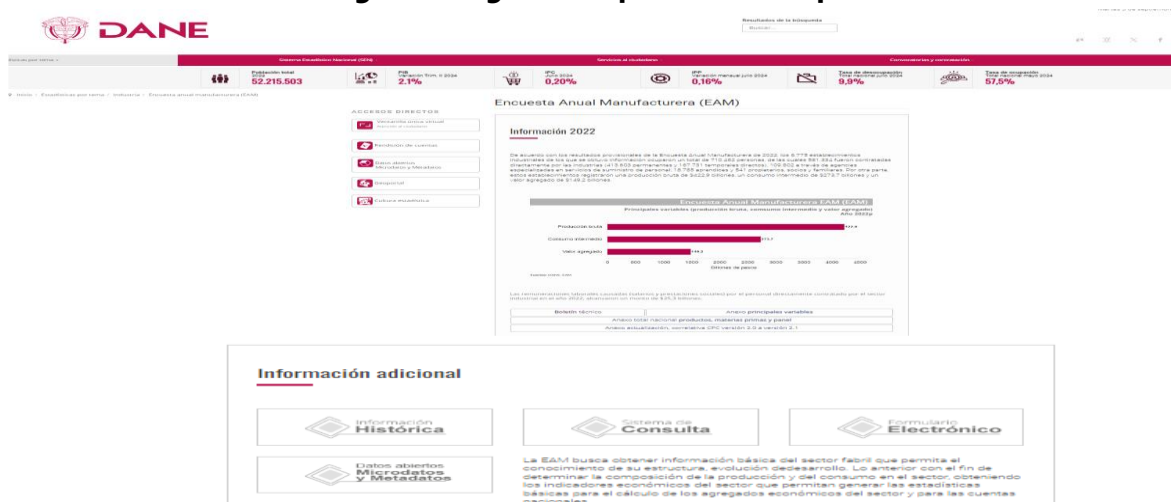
DANE

Resultados de la búsqueda
Buscar...

Buscar por tema
Sistema Estadístico Nacional (SEN)
Servicios al ciudadano
Convocatorias y contratación

Población total 2024
52.215.503

PIB Variación Trim. II 2024
2.1%

IPC Junio 2024
0,20%

IPP Variación mensual junio 2024
0,16%

Tasa de desocupación Total nacional junio 2024
9,9%

Tasa de ocupación Total nacional mayo 2024
57,5%

Inicio / Estadísticas por tema / Industria / Encuesta anual manufacturera (EAM)

Encuesta Anual Manufacturera (EAM)

ACCESOS DIRECTOS
Ventanilla única virtual
Rendición de cuentas
Datos abiertos Microdatos y Metadatos
Geoportal
Cultura estadística

Información 2022

De acuerdo con los resultados provisionales de la Encuesta anual manufacturera de 2022, los 8.779 establecimientos industriales de los que se obtuvo información ocuparon un total de 715.482 personas, de las cuales 581.352 fueron contratadas directamente por las industrias (413.603 permanentes y 167.751 temporales directos), 109.802 a través de agencias especializadas en servicios de suministro de personal, 18.788 aprendices y 541 propietarios, socios y familiares. Por otra parte, estos establecimientos registraron una producción bruta de $422,9 billones, un consumo intermedio de $273,7 billones y un valor agregado de $149,2 billones.

Encuesta Anual Manufacturera EAM (EAM)
Principales variables (producción bruta, consumo intermedio y valor agregado)
Año 2022p

Producción bruta
Consumo intermedio
Valor agregado
422,9
273,7
149,2
0 500 1000 1500 2000 2500 3000 3500 4000 4500
Billones de pesos

Las remuneraciones laborales causadas (salarios y prestaciones sociales) por el personal directamente contratado por el sector industrial en el año 2022, alcanzaron un monto de $25,3 billones.

| Boletín técnico | Anexo principales variables |
|---|---|
| | Anexo total nacional productos, materias primas y panel |
| | Anexo actualización, correlativa CPC versión 2.0 a versión 2.1 |

Información adicional

Información Histórica
Sistema de Consulta
Formulario Electrónico
Datos abiertos Microdatos y Metadatos

La EAM busca obtener información básica del sector fabril que permita el conocimiento de su estructura, evolución dedesarrollo. Lo anterior con el fin de determinar la composición de la producción y del consumo en el sector, obteniendo los indicadores económicos del sector que permitan generar las estadísticas básicas para el cálculo de los agregados económicos del sector y para las cuentas nacionales.